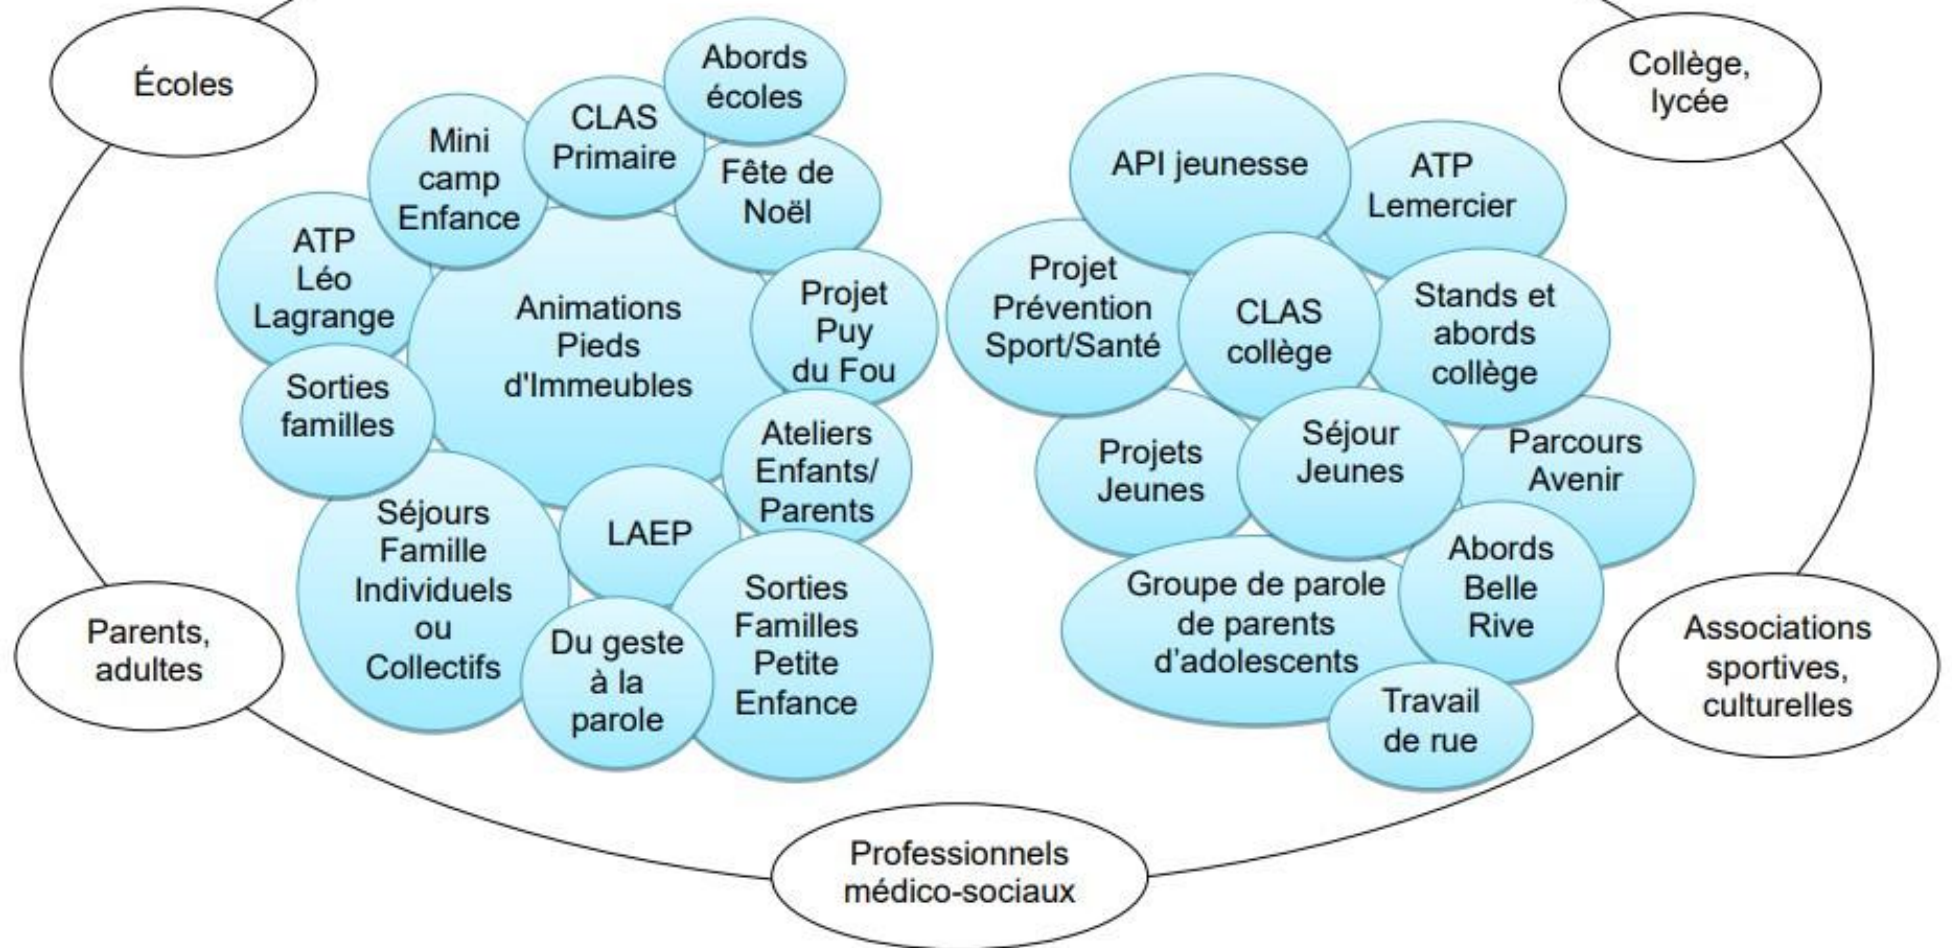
Écoles

Collège, lycée

Abords écoles

CLAS Primaire

Mini camp Enfance

Fête de Noël

ATP Léo Lagrange

Animations Pieds d'Immeubles

Projet Puy du Fou

Sorties familles

Ateliers Enfants/ Parents

Séjours Famille Individuels ou Collectifs

LAEP

Du geste à la parole

Sorties Familles Petite Enfance

API jeunesse

ATP Lemercier

Projet Prévention Sport/Santé

CLAS collège

Stands et abords collège

Projets Jeunes

Séjour Jeunes

Parcours Avenir

Groupe de parole de parents d'adolescents

Abords Belle Rive

Travail de rue

Parents, adultes

Associations sportives, culturelles

Professionnels médico-sociaux